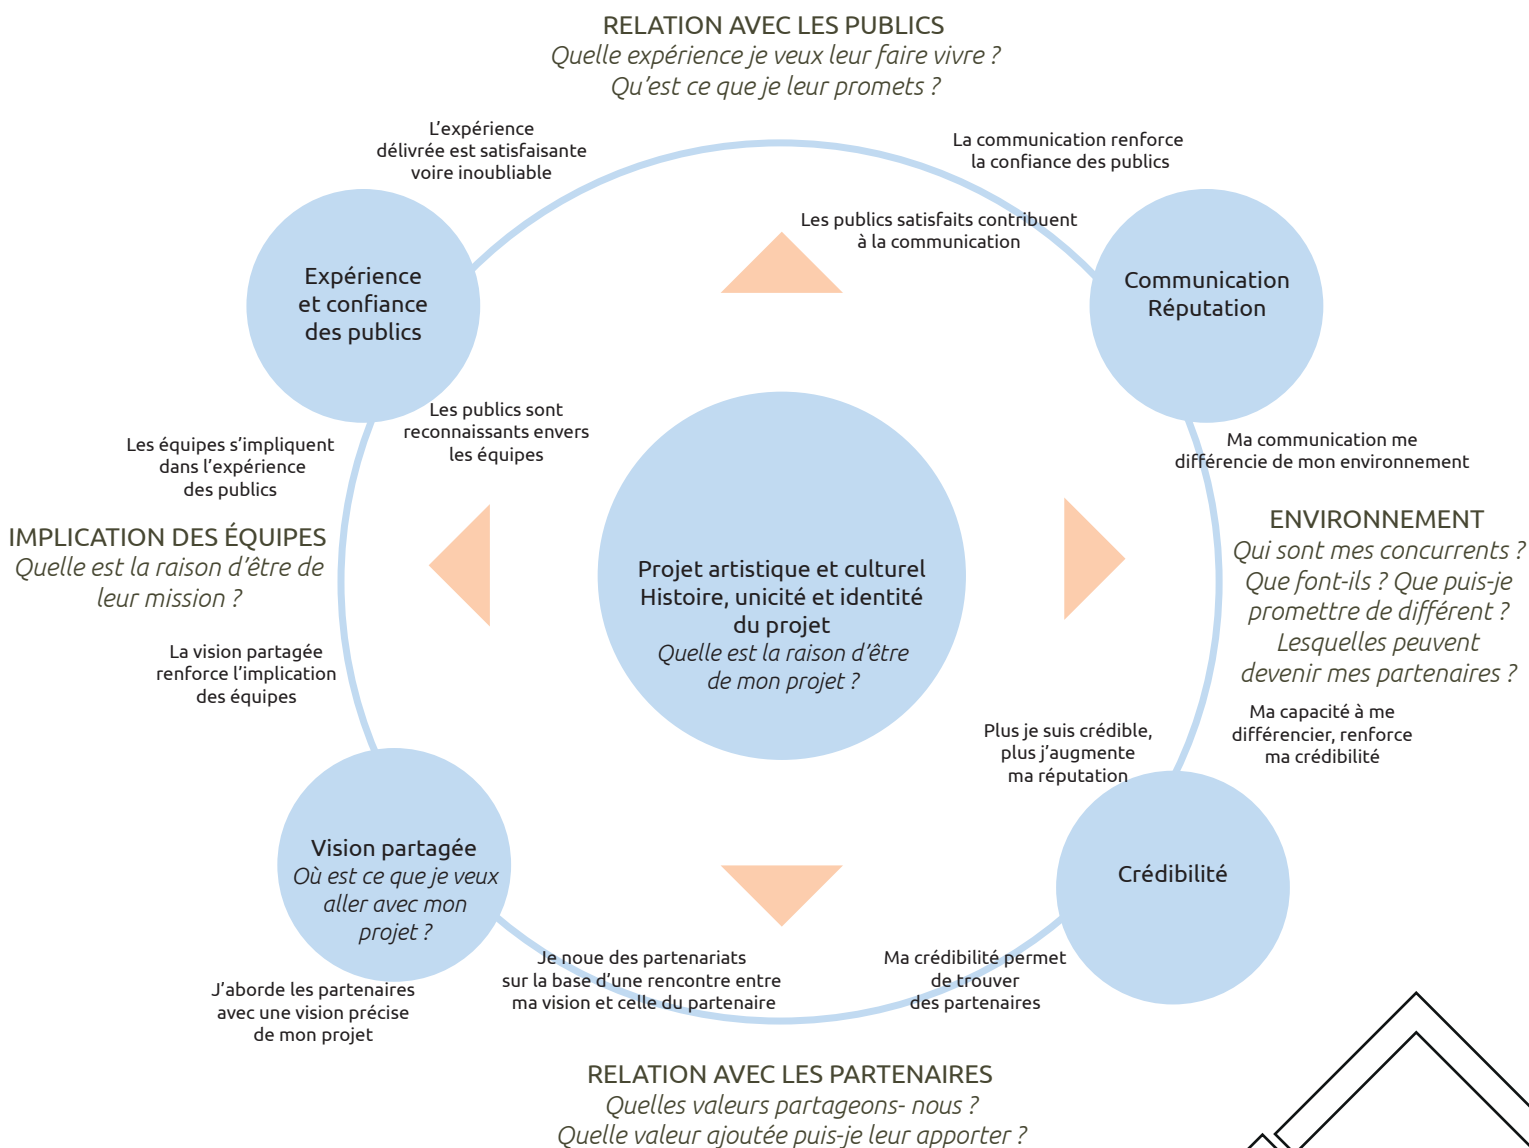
RELATION AVEC LES PUBLICS
Quelle expérience je veux leur faire vivre ?
Qu'est ce que je leur promets ?

L'expérience délivrée est satisfaisante voire inoubliable

La communication renforce la confiance des publics

Les publics satisfaits contribuent à la communication

Expérience et confiance des publics

Communication Réputation

Les publics sont reconnaissants envers les équipes

Les équipes s'impliquent dans l'expérience des publics

Ma communication me différencie de mon environnement

IMPLICATION DES ÉQUIPES
Quelle est la raison d'être de leur mission ?

Projet artistique et culturel
Histoire, unicité et identité du projet
Quelle est la raison d'être de mon projet ?

ENVIRONNEMENT
Qui sont mes concurrents ?
Que font-ils ? Que puis-je promettre de différent ?
Lesquelles peuvent devenir mes partenaires ?

La vision partagée renforce l'implication des équipes

Ma capacité à me différencier, renforce ma crédibilité

Plus je suis crédible, plus j'augmente ma réputation

Vision partagée
Où est ce que je veux aller avec mon projet ?

Crédibilité

Je noue des partenariats sur la base d'une rencontre entre ma vision et celle du partenaire

Ma crédibilité permet de trouver des partenaires

J'aborde les partenaires avec une vision précise de mon projet

RELATION AVEC LES PARTENAIRES
Quelles valeurs partageons- nous ?
Quelle valeur ajoutée puis-je leur apporter ?